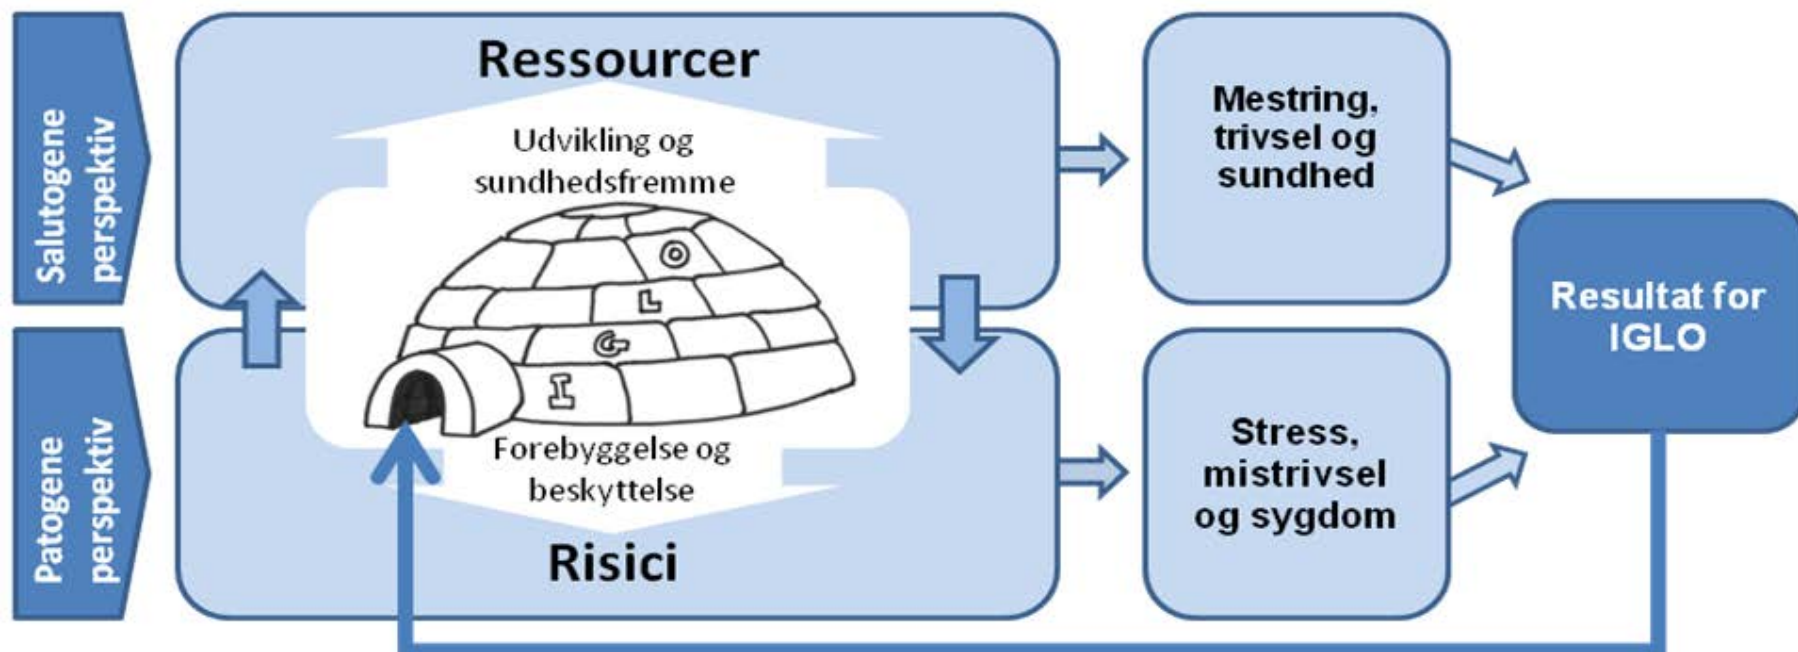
Salutogene perspektiv

Patogene perspektiv

Ressourcer

Udvikling og sundhedsfremme

O

L

G

I

Forebyggelse og beskyttelse

Risici

Mestring, trivsel og sundhed

Stress, mistrivsel og sygdom

Resultat for IGLO